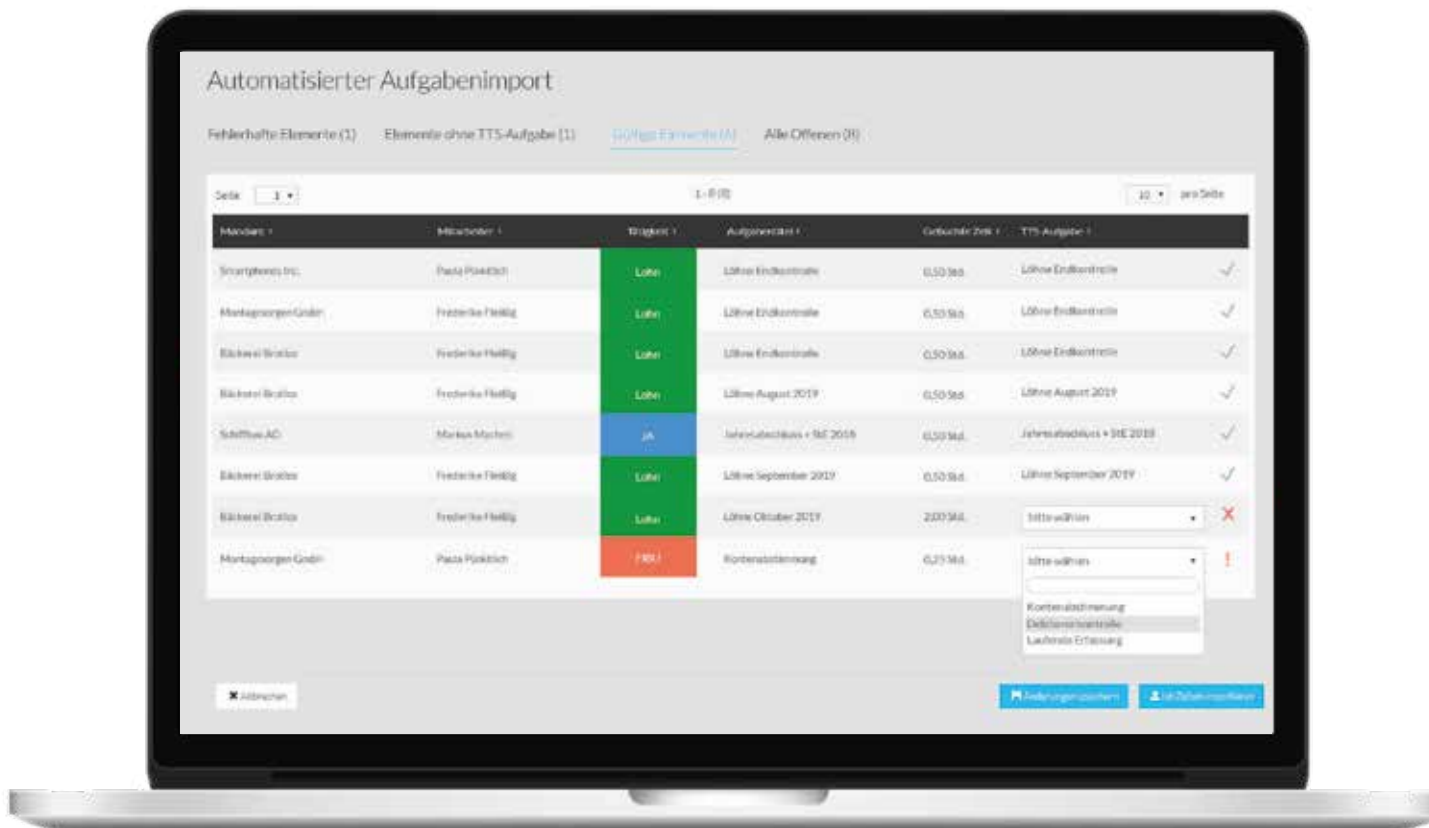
Automatisierter Aufgabenimport

Fehlerhafte Elemente (1) Elemente ohne TTS-Aufgabe (1) Gültige Elemente (6) Alle Offenen (8)

Seite 1 1 - 8 (8) 10 pro Seite

| Mandant | Mitarbeiter | Tätigkeit | Aufgabentitel | Gebuchte Zeit | TTS-Aufgabe | |
|---|---|---|---|---|---|---|
| Smartphones Inc. | Paula Pünktlich | Lohn | Löhne Endkontrolle | 0,50 Std. | Löhne Endkontrolle | ✓ |
| Montagmorgen GmbH | Frederike Fleißig | Lohn | Löhne Endkontrolle | 0,50 Std. | Löhne Endkontrolle | ✓ |
| Bäckerei Brotlos | Frederike Fleißig | Lohn | Löhne Endkontrolle | 0,50 Std. | Löhne Endkontrolle | ✓ |
| Bäckerei Brotlos | Frederike Fleißig | Lohn | Löhne August 2019 | 0,50 Std. | Löhne August 2019 | ✓ |
| Schifffuss AG | Markus Macher | JA | Jahresabschluss + StE 2018 | 0,50 Std. | Jahresabschluss + StE 2018 | ✓ |
| Bäckerei Brotlos | Frederike Fleißig | Lohn | Löhne September 2019 | 0,50 Std. | Löhne September 2019 | ✓ |
| Bäckerei Brotlos | Frederike Fleißig | Lohn | Löhne Oktober 2019 | 2,00 Std. | Bitte wählen | ✕ |
| Montagmorgen GmbH | Paula Pünktlich | FIBU | Kontenabstimmung | 0,25 Std. | Bitte wählen | ! |

Kontenabstimmung
Debitorenkontrolle
Laufende Erfassung

✖ Abbrechen
Änderungen speichern
Im Zeitenimport fortfahren